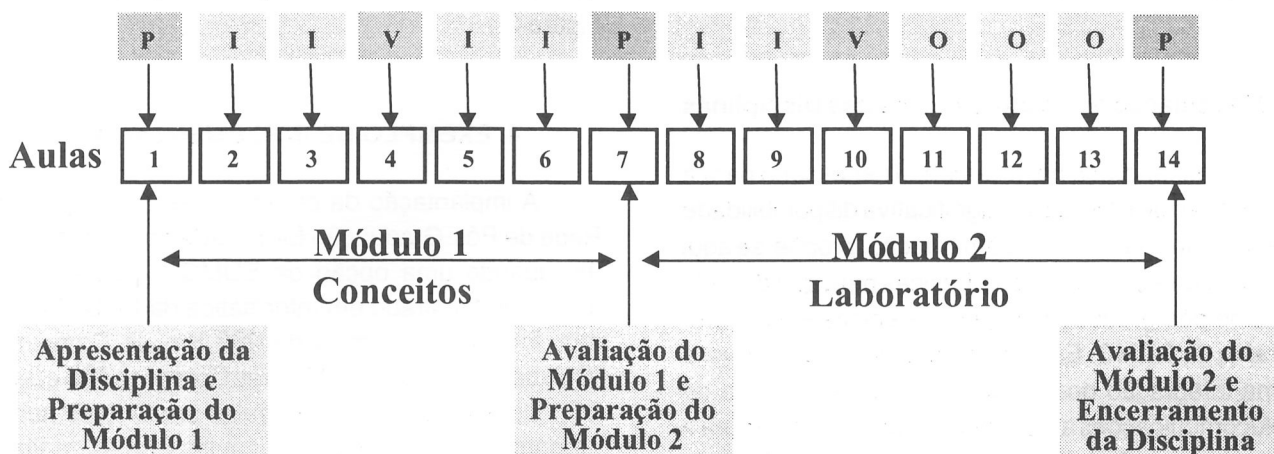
P I I V I I P I I V O O O P

Aulas 1 2 3 4 5 6 7 8 9 10 11 12 13 14

Módulo 1
Conceitos

Módulo 2
Laboratório

Apresentação da Disciplina e Preparação do Módulo 1

Avaliação do Módulo 1 e Preparação do Módulo 2

Avaliação do Módulo 2 e Encerramento da Disciplina